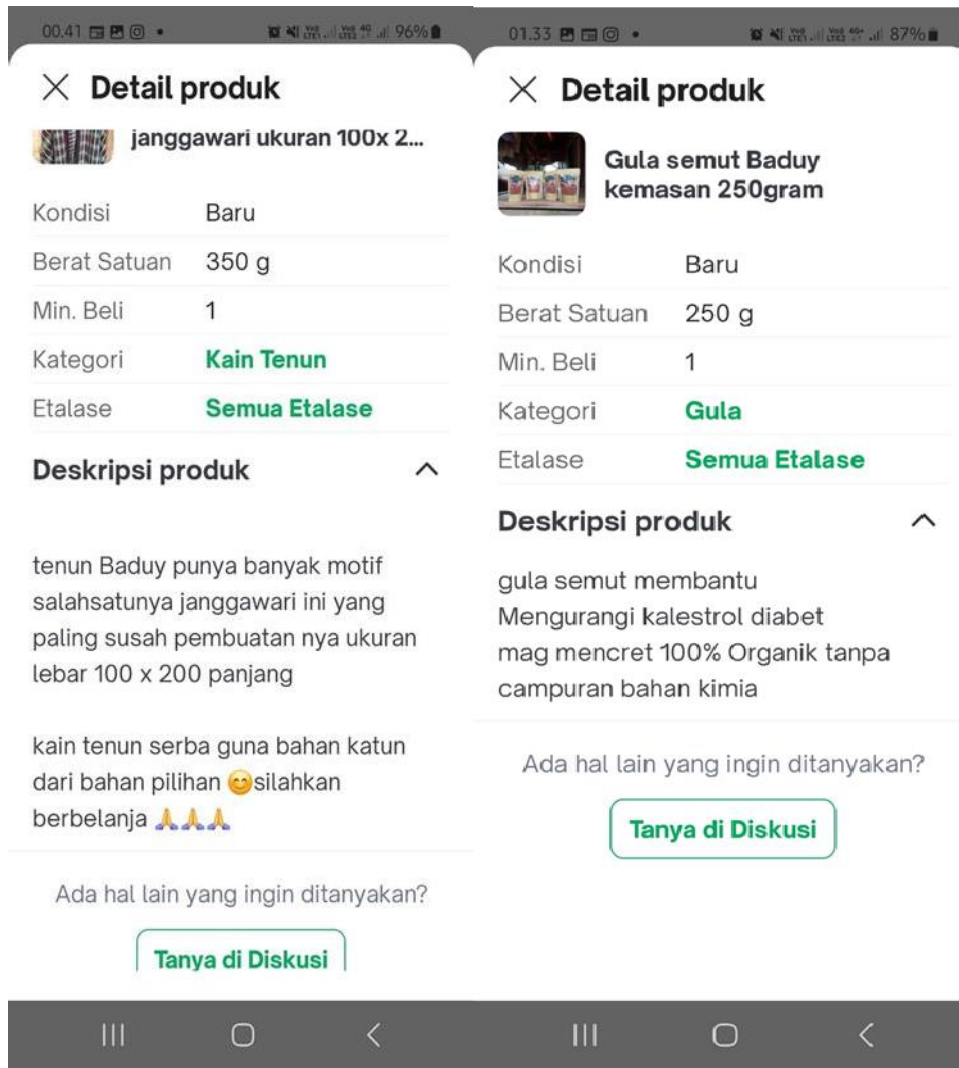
00.41 96%

× Detail produk

janggawari ukuran 100x 2...

| Kondisi | Baru |
|---|---|
| Berat Satuan | 350 g |
| Min. Beli | 1 |
| Kategori | Kain Tenun |
| Etalase | Semua Etalase |

Deskripsi produk

tenun Baduy punya banyak motif salahsatunya janggawari ini yang paling susah pembuatan nya ukuran lebar 100 x 200 panjang

kain tenun serba guna bahan katun dari bahan pilihan 😊silahkan berbelanja 🙏🙏🙏

Ada hal lain yang ingin ditanyakan?

Tanya di Diskusi

01.33 87%

× Detail produk

Gula semut Baduy kemasan 250gram

| Kondisi | Baru |
|---|---|
| Berat Satuan | 250 g |
| Min. Beli | 1 |
| Kategori | Gula |
| Etalase | Semua Etalase |

Deskripsi produk

gula semut membantu Mengurangi kalestrol diabet mag mencret 100% Organik tanpa campuran bahan kimia

Ada hal lain yang ingin ditanyakan?

Tanya di Diskusi